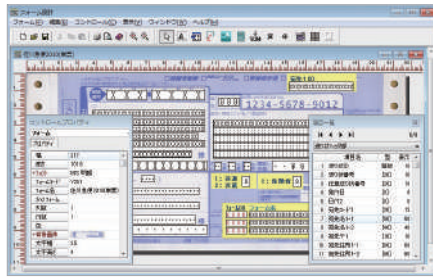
フォーム設計
フォーム(F) 編集(E) コントロール(C) 表示(V) ウィンドウ(W) ヘルプ(H)

1234-5678-9012

コントロールプロパティ
フォーム
プロパティ

| 幅 | 377 |
|---|---|
| 高さ | 300 |
| フォーム名 | 振込明細 |
| フォームID | 1 |
| 表示 | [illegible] |

項目一覧

| | 項目名 | 型 | 桁数 |
|---|---|---|---|
| 1 | 振込日付 | | |
| 2 | 振込依頼番号 | | |
| 3 | 仕振区分 | | |
| 4 | 発行日 | | |
| 5 | 日付2 | | |
| 6 | 宛先カナ1 | | |
| 7 | 宛先カナ2 | | |
| 8 | 宛先カナ3 | | |
| 9 | 宛先住所1 | | |
| 10 | 宛先住所2 | | |